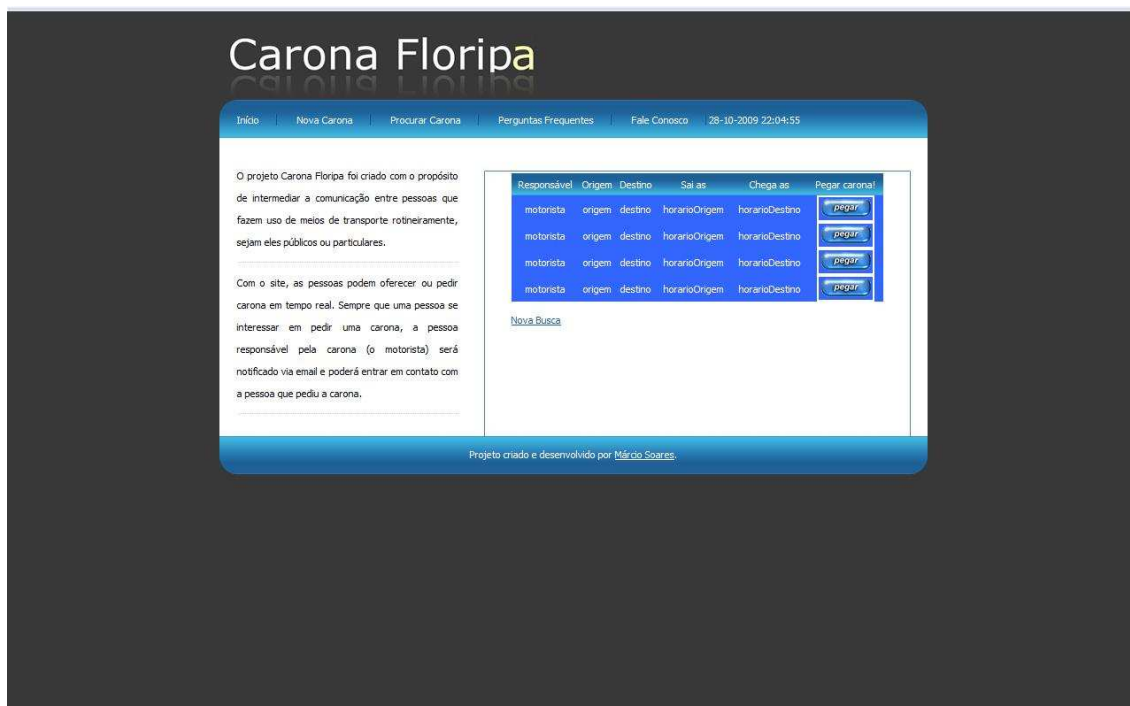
Carona Floripa

Início | Nova Carona | Procurar Carona | Perguntas Frequentes | Fale Conosco 28-10-2009 22:04:55

O projeto Carona Floripa foi criado com o propósito de intermediar a comunicação entre pessoas que fazem uso de meios de transporte rotineiramente, sejam eles públicos ou particulares.

Com o site, as pessoas podem oferecer ou pedir carona em tempo real. Sempre que uma pessoa se interessar em pedir uma carona, a pessoa responsável pela carona (o motorista) será notificado via email e poderá entrar em contato com a pessoa que pediu a carona.

| Responsável | Origem | Destino | Sai as | Chega as | Pegar carona! |
|---|---|---|---|---|---|
| motorista | origem | destino | horarioOrigem | horarioDestino | pegar |
| motorista | origem | destino | horarioOrigem | horarioDestino | pegar |
| motorista | origem | destino | horarioOrigem | horarioDestino | pegar |
| motorista | origem | destino | horarioOrigem | horarioDestino | pegar |

Nova Busca

Projeto criado e desenvolvido por Márcio Soares.